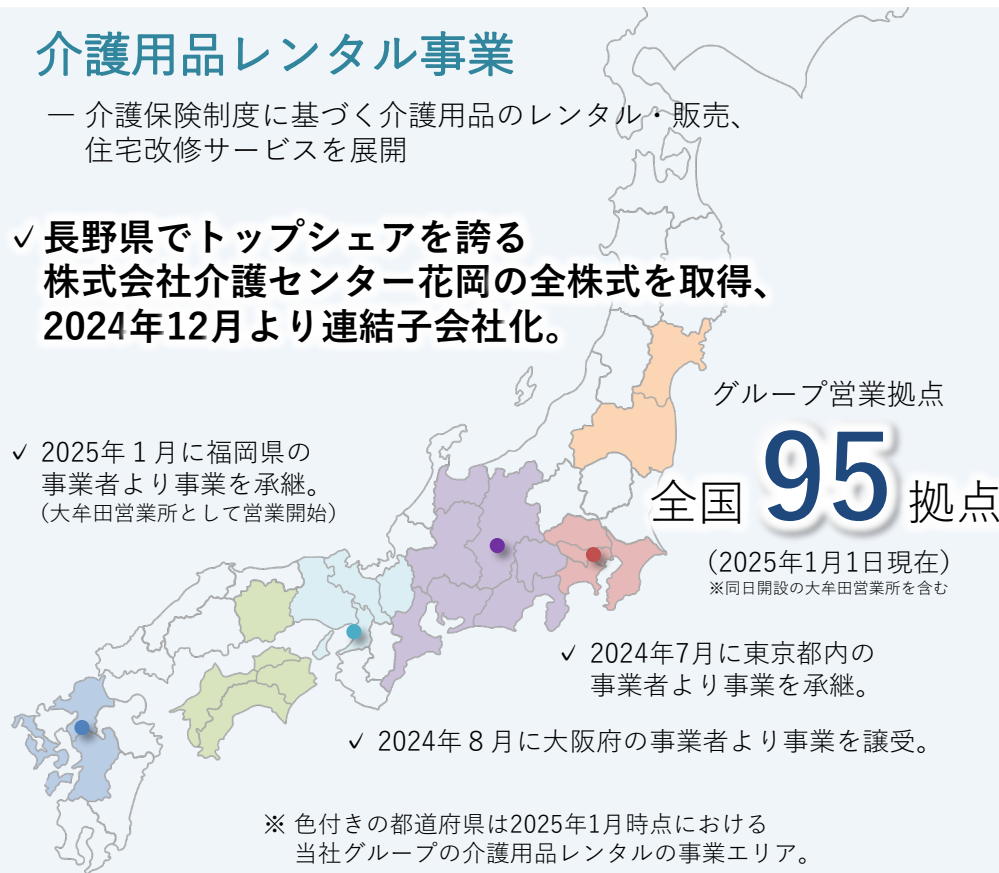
介護用品レンタル事業

ー 介護保険制度に基づく介護用品のレンタル・販売、住宅改修サービスを展開

✓ 長野県でトップシェアを誇る株式会社介護センター花岡の全株式を取得、2024年12月より連結子会社化。

グループ営業拠点

全国 95 拠点

（2025年1月1日現在）
※同日開設の大牟田営業所を含む

✓ 2025年１月に福岡県の事業者より事業を承継。
（大牟田営業所として営業開始）

✓ 2024年7月に東京都内の事業者より事業を承継。

✓ 2024年８月に大阪府の事業者より事業を譲受。

※ 色付きの都道府県は2025年1月時点における当社グループの介護用品レンタルの事業エリア。